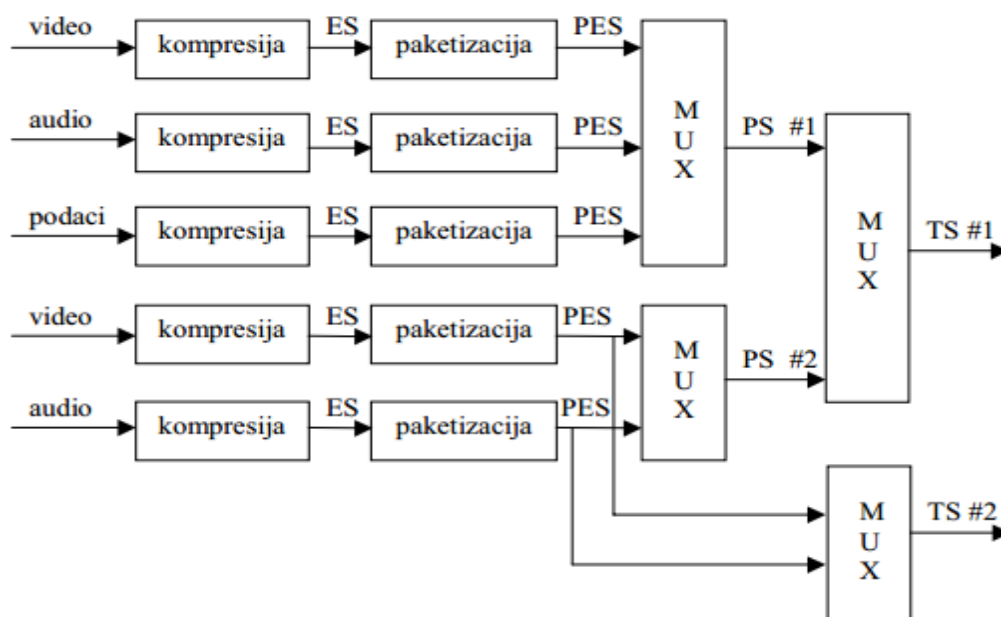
video
kompresija
ES
paketizacija
PES

audio
kompresija
ES
paketizacija
PES

podaci
kompresija
ES
paketizacija
PES

M U X
PS #1

M U X
TS #1

video
kompresija
ES
paketizacija
PES

audio
kompresija
ES
paketizacija
PES

M U X
PS #2

M U X
TS #2